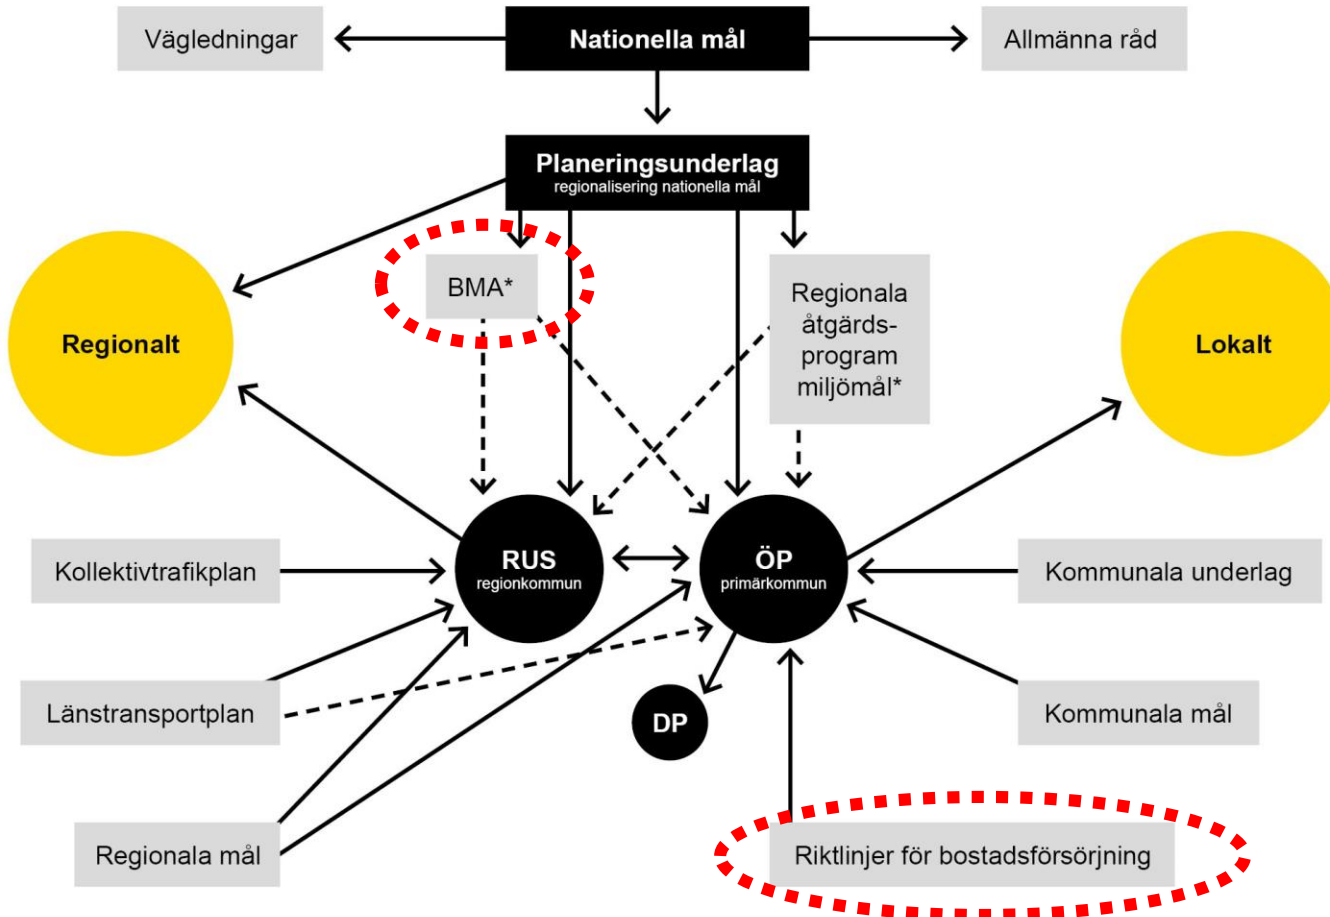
Vägledningar

Nationella mål

Allmänna råd

Planeringsunderlag
regionalisering nationella mål

BMA*

Regionala åtgärdsprogram miljömål*

Regionalt

Lokalt

Kollektivtrafikplan

RUS
regionkommun

ÖP
primärkommun

Kommunala underlag

Länstransportplan

DP

Kommunala mål

Regionala mål

Riktlinjer för bostadsförsörjning